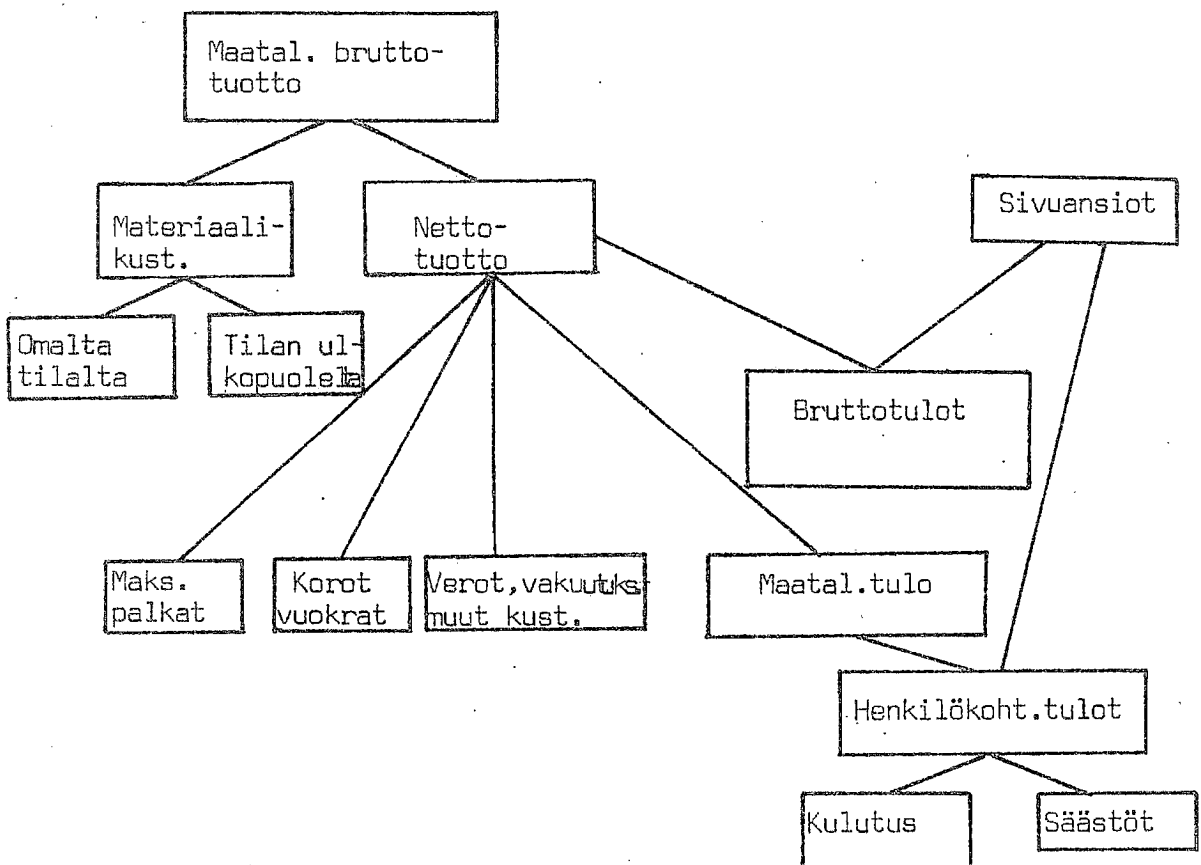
Maatal. bruttotuotto

Materiaalikust.

Nettotuotto

Sivuansiot

Omalta tilalta

Tilan ulkopuolelta

Bruttotulot

Maks. palkat

Korot vuokrat

Verot, vakuutuks muut kust.

Maatal.tulo

Henkilökoht.tulot

Kulutus

Säästöt